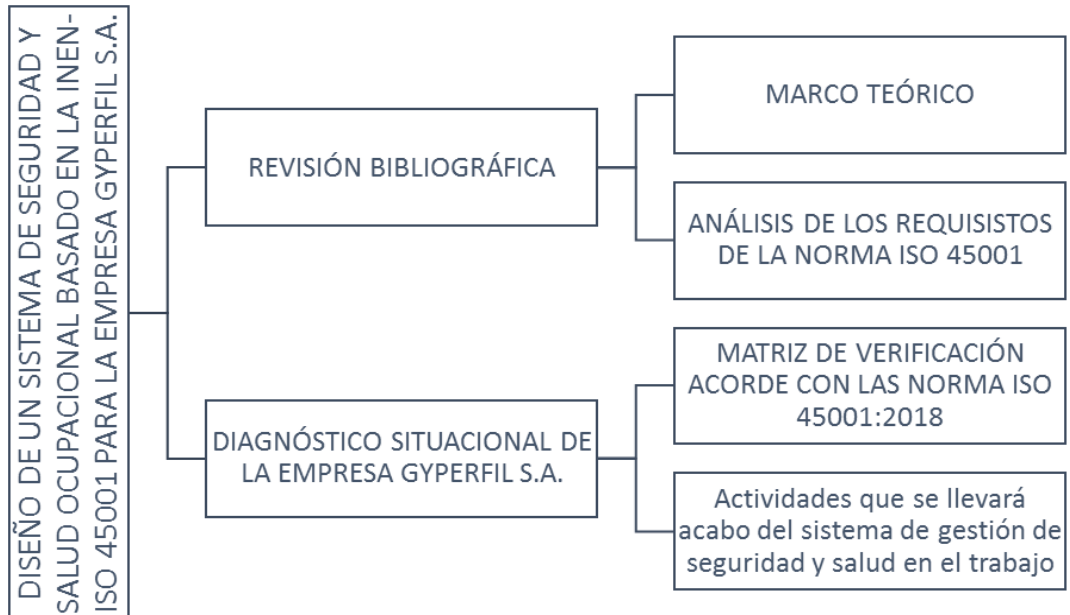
DISEÑO DE UN SISTEMA DE SEGURIDAD Y SALUD OCUPACIONAL BASADO EN LA INEN-ISO 45001 PARA LA EMPRESA GYPERFIL S.A.

REVISIÓN BIBLIOGRÁFICA

MARCO TEÓRICO

ANÁLISIS DE LOS REQUISISTOS DE LA NORMA ISO 45001

DIAGNÓSTICO SITUACIONAL DE LA EMPRESA GYPERFIL S.A.

MATRIZ DE VERIFICACIÓN ACORDE CON LAS NORMA ISO 45001:2018

Actividades que se llevará acabo del sistema de gestión de seguridad y salud en el trabajo